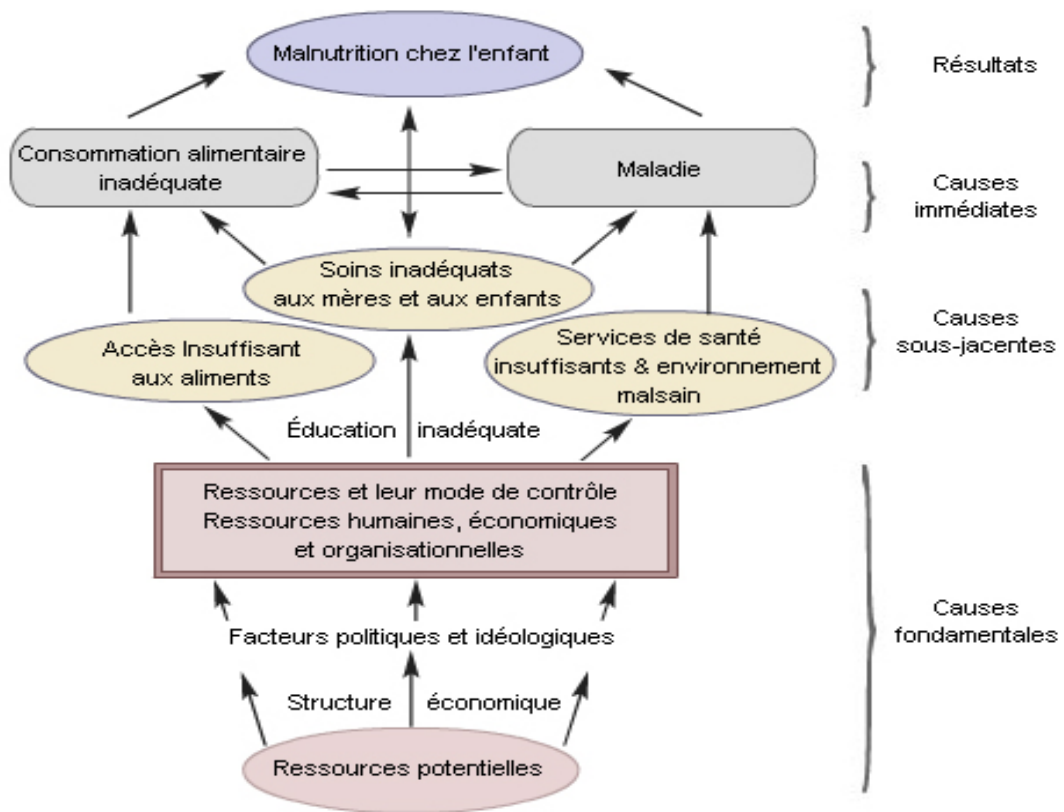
Malnutrition chez l'enfant

Résultats

Consommation alimentaire inadéquate

Maladie

Causes immédiates

Soins inadéquats aux mères et aux enfants

Causes sous-jacentes

Accès Insuffisant aux aliments

Services de santé insuffisants & environnement malsain

Éducation inadéquate

Ressources et leur mode de contrôle
Ressources humaines, économiques et organisationnelles

Causes fondamentales

Facteurs politiques et idéologiques

Structure économique

Ressources potentielles